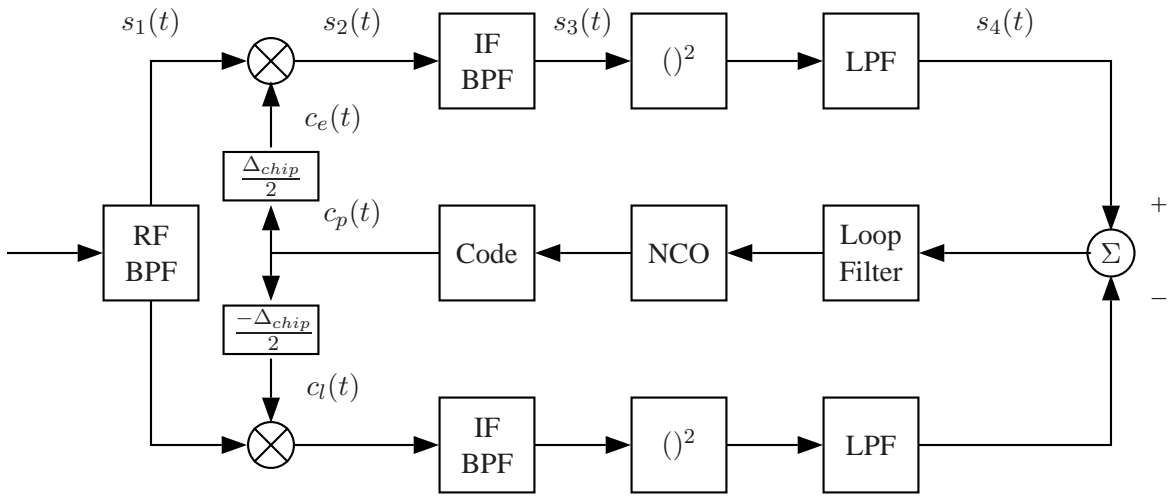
$s_1(t)$

$s_2(t)$

IF BPF

$s_3(t)$

$()^2$

LPF

$s_4(t)$

$c_e(t)$

$\frac{\Delta_{chip}}{2}$

$c_p(t)$

RF BPF

Code

NCO

Loop Filter

$\Sigma$

+

−

$\frac{-\Delta_{chip}}{2}$

$c_l(t)$

IF BPF

$()^2$

LPF